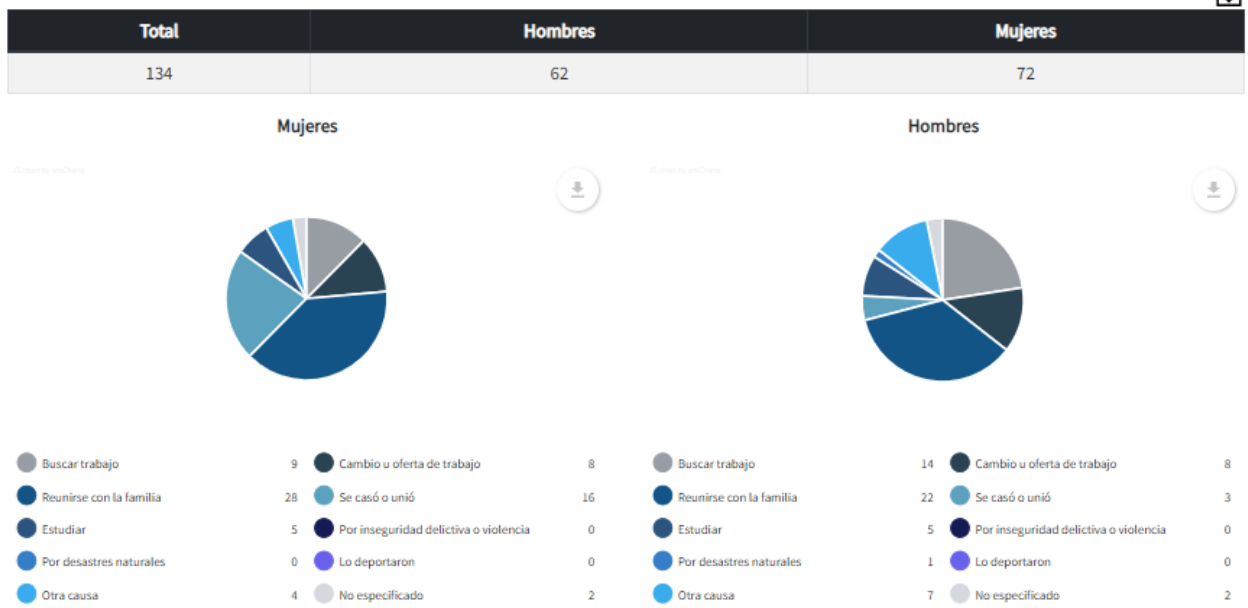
| Total | Hombres | Mujeres |
|---|---|---|
| 134 | 62 | 72 |

Mujeres

Hombres

Buscar trabajo 9
Cambio u oferta de trabajo 8
Reunirse con la familia 28
Se casó o unió 16
Estudiar 5
Por inseguridad delictiva o violencia 0
Por desastres naturales 0
Lo deportaron 0
Otra causa 4
No especificado 2

Buscar trabajo 14
Cambio u oferta de trabajo 8
Reunirse con la familia 22
Se casó o unió 3
Estudiar 5
Por inseguridad delictiva o violencia 0
Por desastres naturales 1
Lo deportaron 0
Otra causa 7
No especificado 2